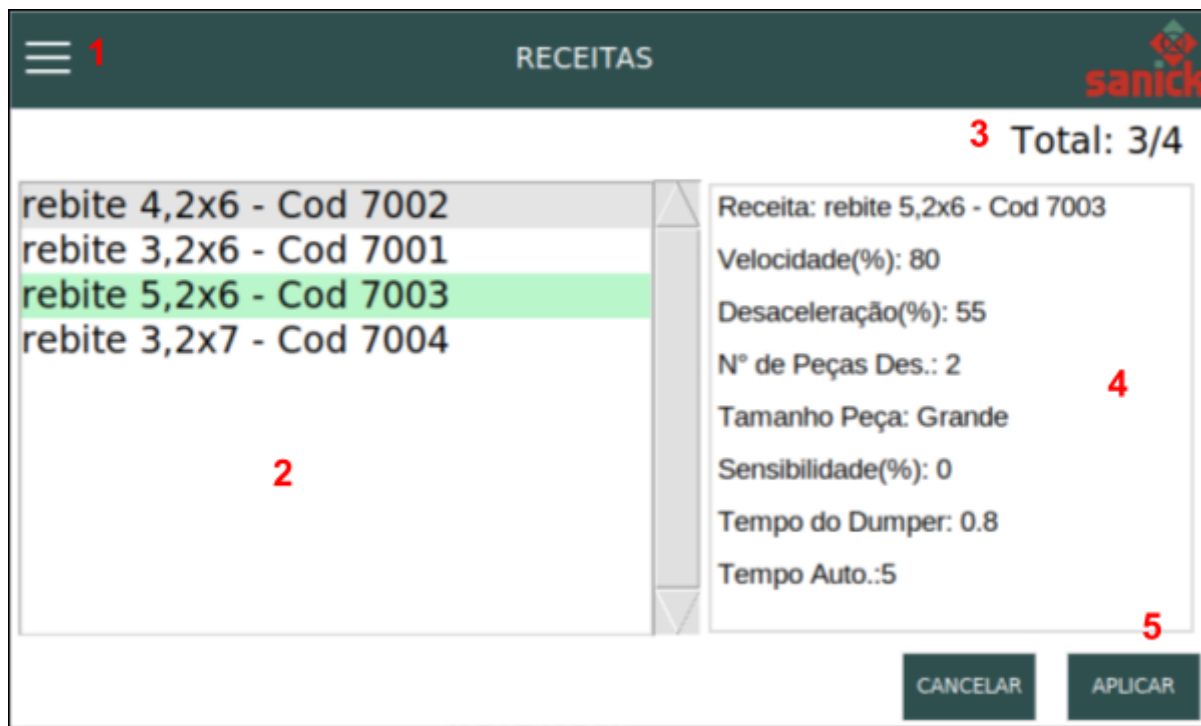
1 RECEITAS sanick

3 Total: 3/4

rebite 4,2x6 - Cod 7002
rebite 3,2x6 - Cod 7001
rebite 5,2x6 - Cod 7003
rebite 3,2x7 - Cod 7004

2

Receita: rebite 5,2x6 - Cod 7003

Velocidade(%): 80

Desaceleração(%): 55

N° de Peças Des.: 2

Tamanho Peça: Grande

Sensibilidade(%): 0

Tempo do Dumper: 0.8

Tempo Auto.:5

4

5

CANCELAR APLICAR